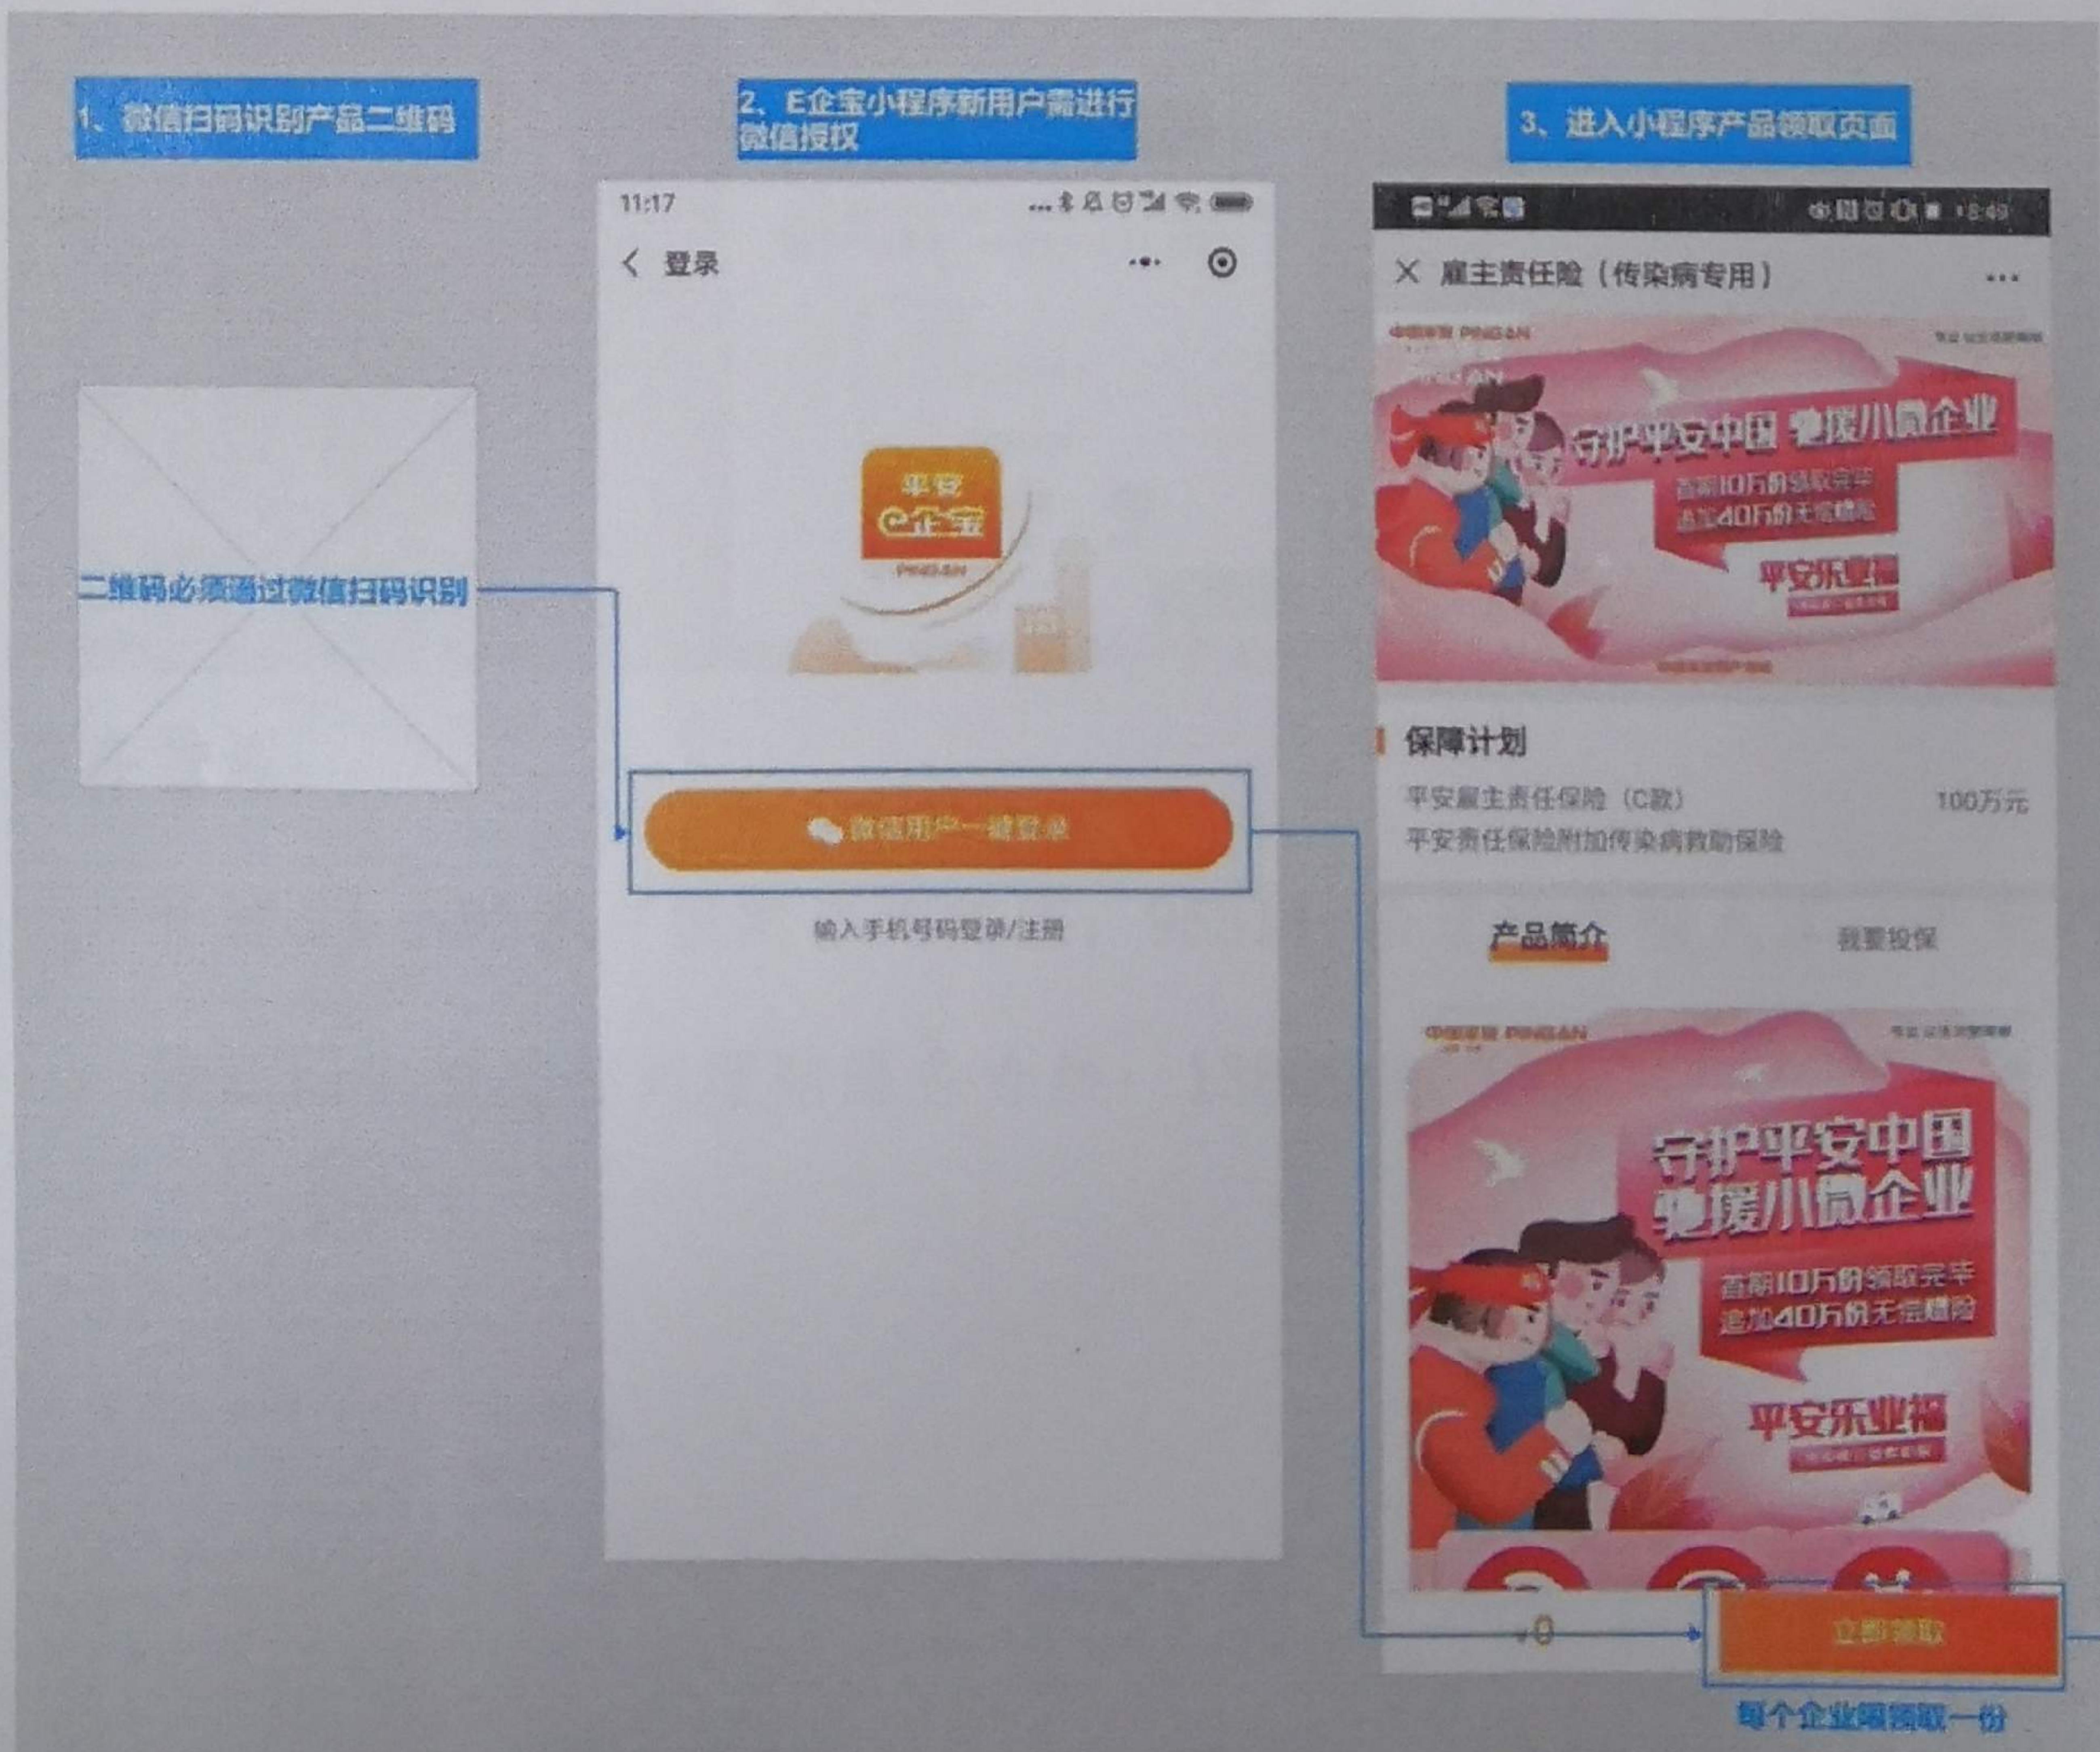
1、微信扫码识别产品二维码

二维码必须通过微信扫码识别

2、E企宝小程序新用户需进行微信授权

11:17

登录

平安
e企宝
PINGAN

微信用户一键登录

输入手机号码登录/注册

3、进入小程序产品领取页面

雇主责任险（传染病专用）

中国平安 PINGAN

守护平安中国 驰援小微企业
首期10万份领取完毕
追加40万份无偿赠险
平安乐业福

保障计划

平安雇主责任保险（C款） 100万元
平安责任保险附加传染病救助保险

产品简介 我要投保

中国平安 PINGAN

守护平安中国
驰援小微企业
首期10万份领取完毕
追加40万份无偿赠险
平安乐业福

¥0

立即领取

每个企业限领取一份